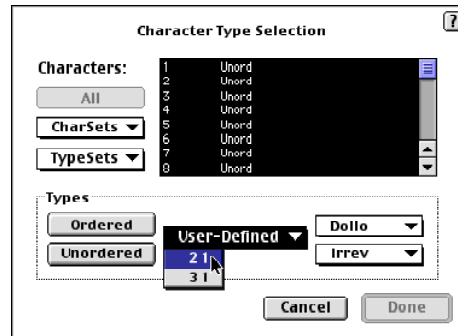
Character Type Selection

?

Characters:

All

CharSets

TypeSets

| | |
|---|---|
| 1 | Unord |
| 2 | Unord |
| 3 | Unord |
| 4 | Unord |
| 5 | Unord |
| 6 | Unord |
| 7 | Unord |
| 8 | Unord |

Types

Ordered

Unordered

User-Defined

2 1

3 1

Dollo

Irrev

Cancel

Done